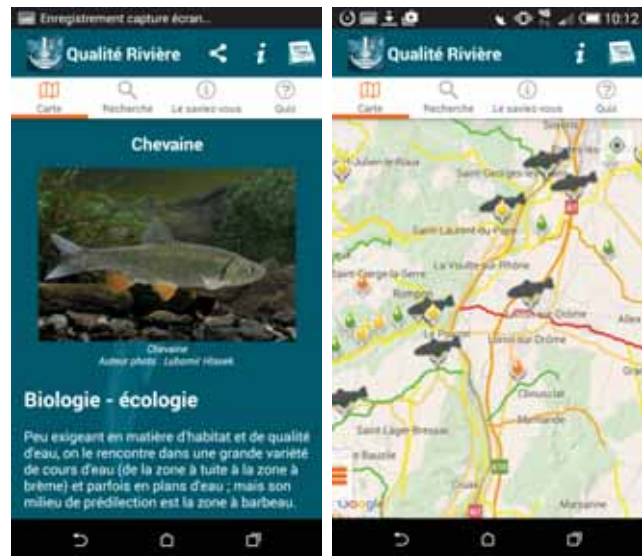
Enregistrement capture écran...

Qualité Rivière

Carte
Recherche
Le saviez-vous
Quiz

Chevaine

Chevaine
Auteur photo : Lubomir Hlasek

Biologie - écologie

Peu exigeant en matière d'habitat et de qualité d'eau, on le rencontre dans une grande variété de cours d'eau (de la zone à truite à la zone à brème) et parfois en plans d'eau ; mais son milieu de prédilection est la zone à barbeau.

10:12

Qualité Rivière

Carte
Recherche
Le saviez-vous
Quiz

Saint-Julien-le-Roux
Saint-Georges-les-Bains
Saint-Laurent-du-Pape
La Voulte-sur-Rhône
Saint-Cierge-la-Serre
Livron-sur-Drôme
Le Pouzin
Loriol-sur-Drôme
Allex
Cliousclat
Mirmande
Saint-Lager-Bressac
Baume
Cruas
Marsanne
Google